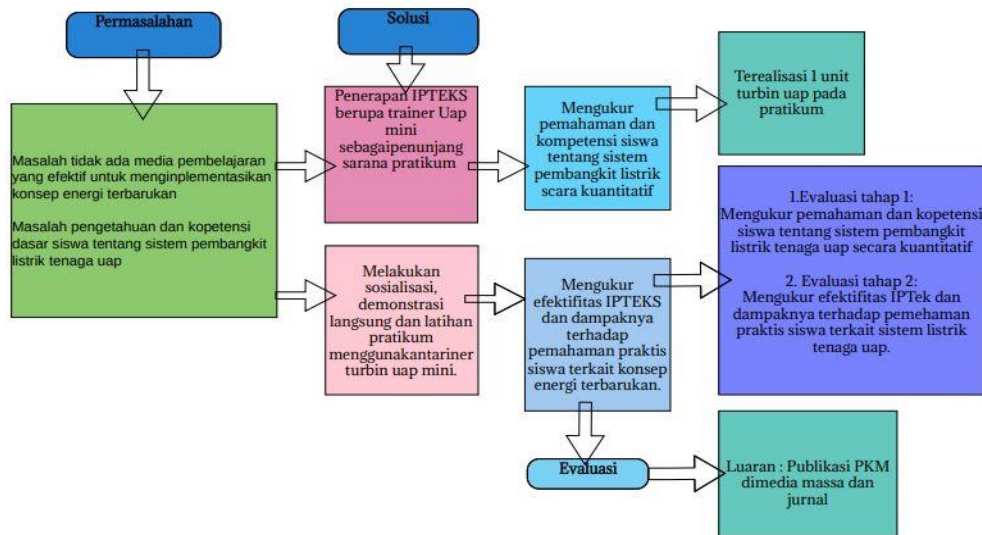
Permasalahan

Masalah tidak ada media pembelajaran yang efektif untuk menginplementasikan konsep energi terbarukan

Masalah pengetahuan dan kopetensi dasar siswa tentang sistem pembangkit listrik tenaga uap

Solusi

Penerapan IPTEKS berupa trainer Uap mini sebagaipenunjang sarana pratikum

Mengukur pemahaman dan kompetensi siswa tentang sistem pembangkit listrik scara kuantitatif

Terealisasi 1 unit turbin uap pada pratikum

Melakukan sosialisasi, demonstrasi langsung dan latihan pratikum menggunakantariner turbin uap mini.

Mengukur efektifitas IPTEKS dan dampaknya terhadap pemahaman praktis siswa terkait konsep energi terbarukan.

1.Evaluasi tahap 1: Mengukur pemahaman dan kopetensi siswa tentang sistem pembangkit listrik tenaga uap secara kuantitatif

2. Evaluasi tahap 2: Mengukur efektifitas IPTek dan dampaknya terhadap pemehaman praktis siswa terkait sistem listrik tenaga uap.

Evaluasi

Luaran : Publikasi PKM dimedia massa dan jurnal